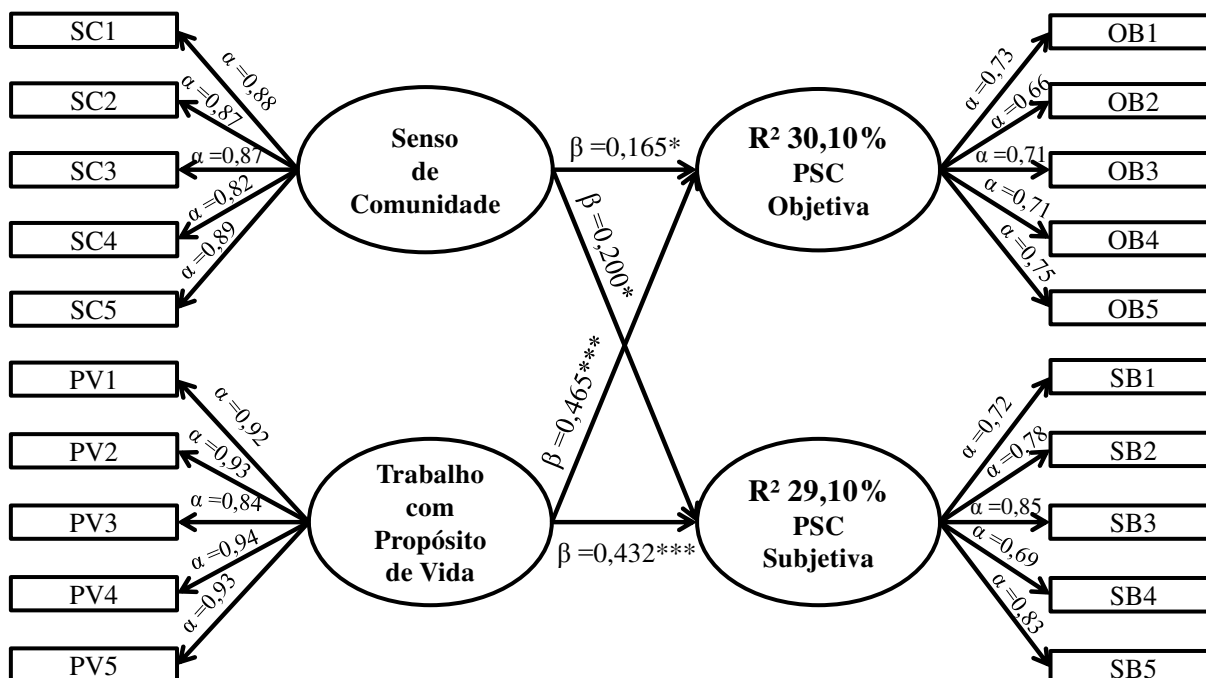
SC1
SC2
SC3
SC4
SC5
$\alpha$ =0,88
$\alpha$ =0,87
$\alpha$ =0,87
$\alpha$ =0,82
$\alpha$ =0,89

Senso de Comunidade

$\beta$ =0,165*
$\beta$ =0,200*

R² 30,10%
PSC
Objetiva

$\alpha$ =0,73
$\alpha$ =0,66
$\alpha$ =0,71
$\alpha$ =0,71
$\alpha$ =0,75
OB1
OB2
OB3
OB4
OB5

PV1
PV2
PV3
PV4
PV5
$\alpha$ =0,92
$\alpha$ =0,93
$\alpha$ =0,84
$\alpha$ =0,94
$\alpha$ =0,93

Trabalho com Propósito de Vida

$\beta$ =0,465***
$\beta$ =0,432***

R² 29,10%
PSC
Subjetiva

$\alpha$ =0,72
$\alpha$ =0,78
$\alpha$ =0,85
$\alpha$ =0,69
$\alpha$ =0,83
SB1
SB2
SB3
SB4
SB5